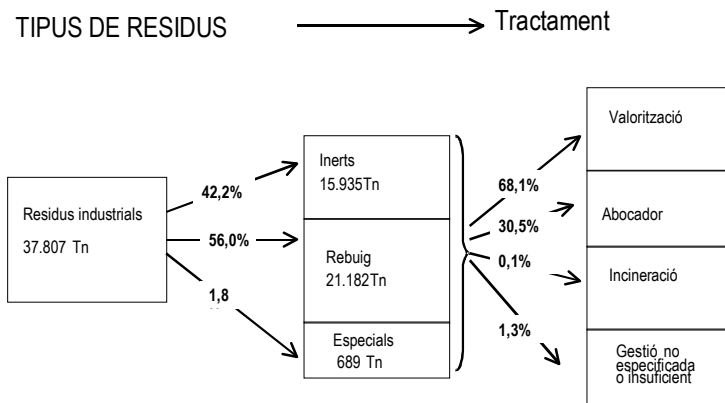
TIPUS DE RESIDUS

Tractament

Residus industrials
37.807 Tn

42,2%

56,0%

1,8

Inerts
15.935Tn

Rebuig
21.182Tn

Especials
689 Tn

68,1%

30,5%

0,1%

1,3%

Valorització

Abocador

Incineració

Gestió no especificada o insuficient